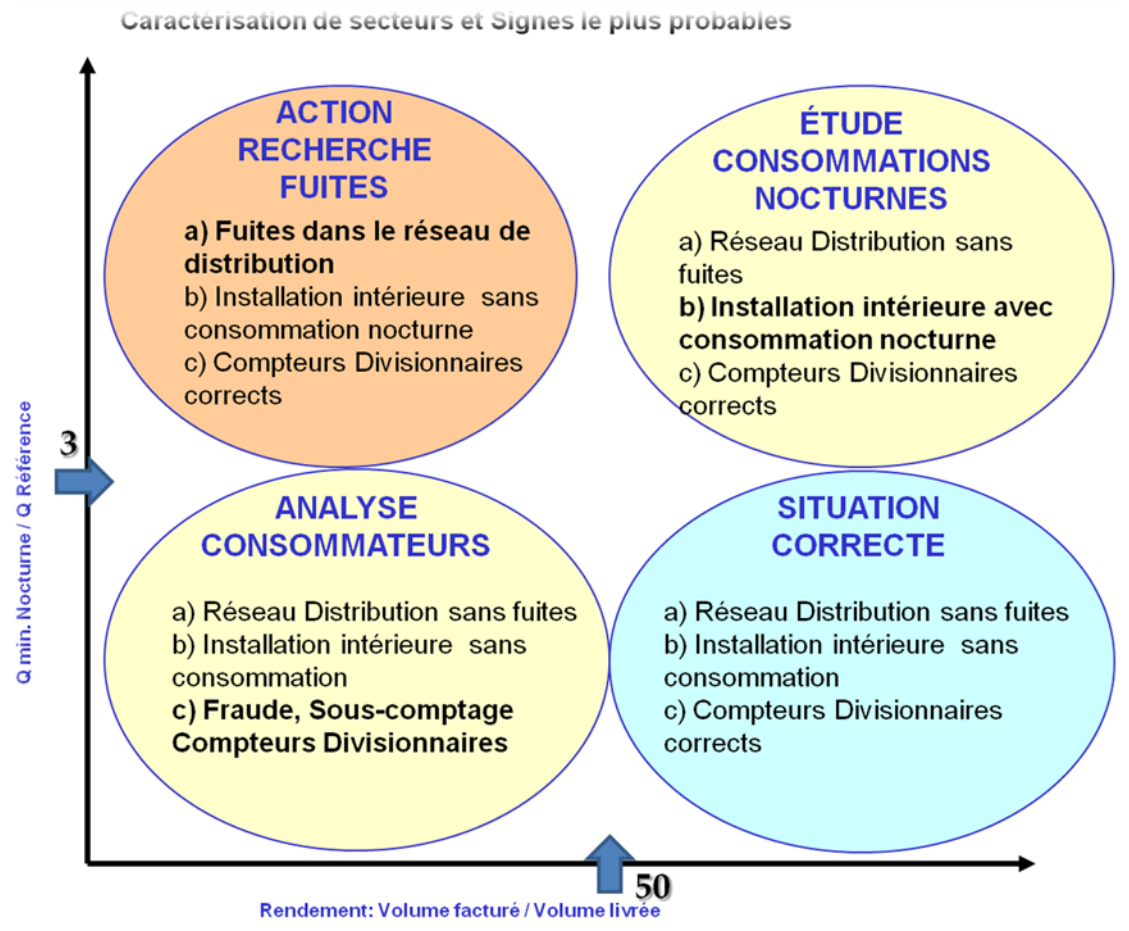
Caractérisation de secteurs et Signes le plus probables

ACTION RECHERCHE FUITES

a) Fuites dans le réseau de distribution
b) Installation intérieure sans consommation nocturne
c) Compteurs Divisionnaires corrects

ÉTUDE CONSOMMATIONS NOCTURNES

a) Réseau Distribution sans fuites
b) Installation intérieure avec consommation nocturne
c) Compteurs Divisionnaires corrects

3

Q min. Nocturne / Q Référence

ANALYSE CONSOMMATEURS

a) Réseau Distribution sans fuites
b) Installation intérieure sans consommation
c) Fraude, Sous-comptage Compteurs Divisionnaires

SITUATION CORRECTE

a) Réseau Distribution sans fuites
b) Installation intérieure sans consommation
c) Compteurs Divisionnaires corrects

50

Rendement: Volume facturé / Volume livrée